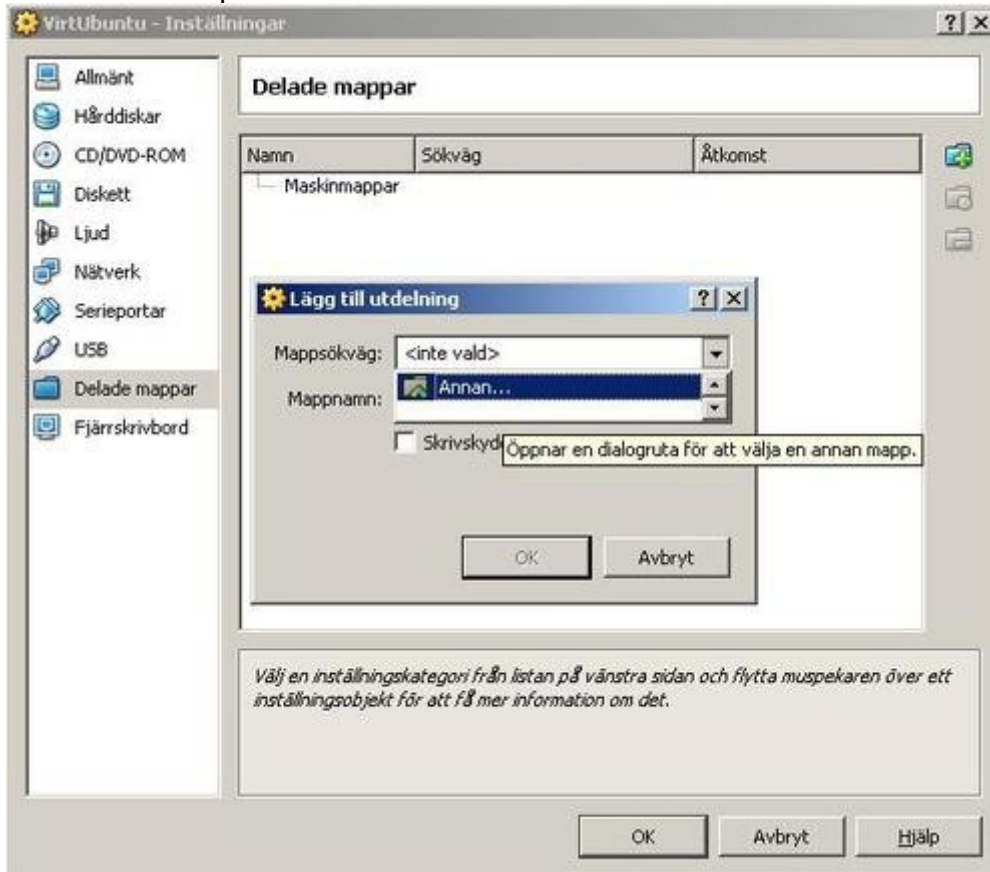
VirtUbuntu - Inställningar

?
X

Allmänt
Hårddiskar
CD/DVD-ROM
Diskett
Ljud
Nätverk
Serieportar
USB
Delade mappar
Fjärrskrivbord

Delade mappar

| Namn | Sökväg | Åtkomst |
|---|---|---|
| Maskinmappar | | |

Lägg till utdelning

?
X

Mappsökväg: <inte vald>

Annan...

Mappnamn:

Skrivskyd

Öppnar en dialogruta för att välja en annan mapp.

OK

Avbryt

Välj en inställningskategori från listan på vänstra sidan och flytta muspekaren över ett inställningsobjekt för att få mer information om det.

OK

Avbryt

Hjälp